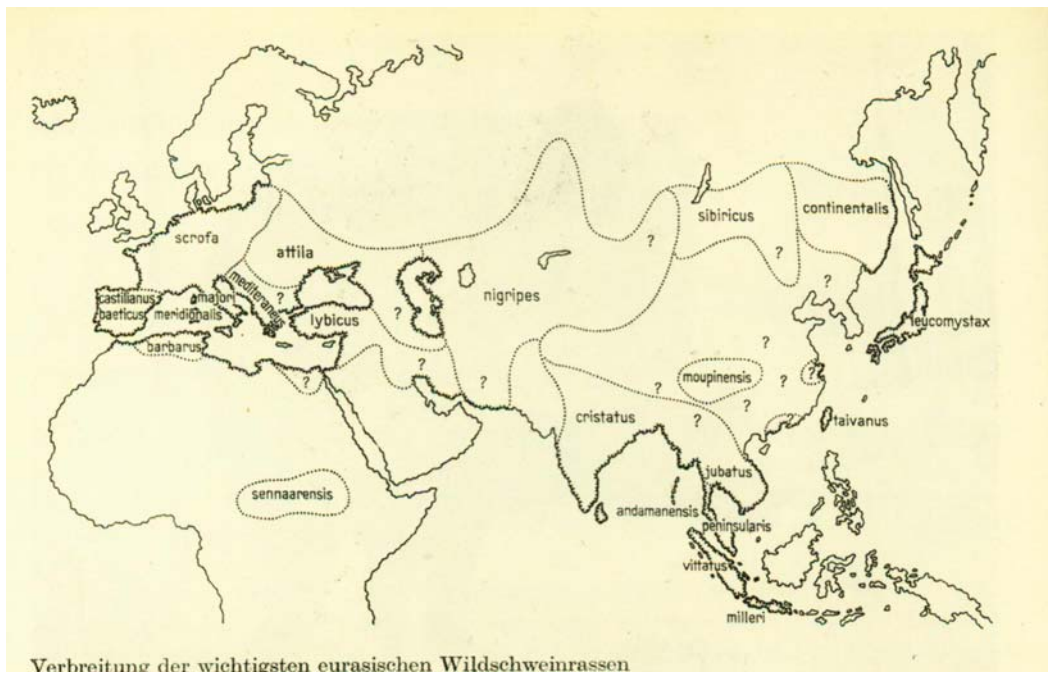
scrofa
attila
mediterraneus
castillianus
baeticus
majori
meridionalis
barbarus
lybicus
?
?
?
?
?
nigripes
?
sibiricus
continentalis
?
leucomystax
?
moupinensis
?
?
?
?
cristatus
?
taivanus
jubatus
andamanensis
peninsularis
vittatus
milleri
sennaarensis

Verbreitung der wichtigsten eurasischen Wildschweinrassen